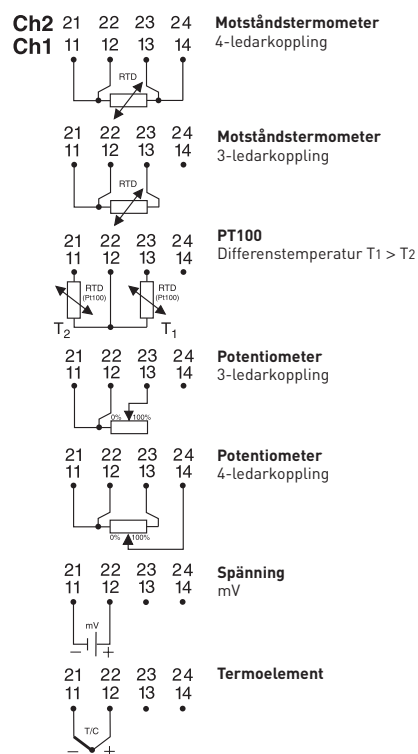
Ch2 21 22 23 24
Ch1 11 12 13 14

RTD

**Motståndstermometer**
4-ledarkoppling

21 22 23 24
11 12 13 14

RTD

**Motståndstermometer**
3-ledarkoppling

21 22 23 24
11 12 13 14

RTD (Pt100)
RTD (Pt100)
$T_2$
$T_1$

**PT100**
Differenstemperatur T1 > T2

21 22 23 24
11 12 13 14

0% 100%

**Potentiometer**
3-ledarkoppling

21 22 23 24
11 12 13 14

0% 100%

**Potentiometer**
4-ledarkoppling

21 22 23 24
11 12 13 14

mV
− +

**Spänning**
mV

21 22 23 24
11 12 13 14

T/C
− +

**Termoelement**